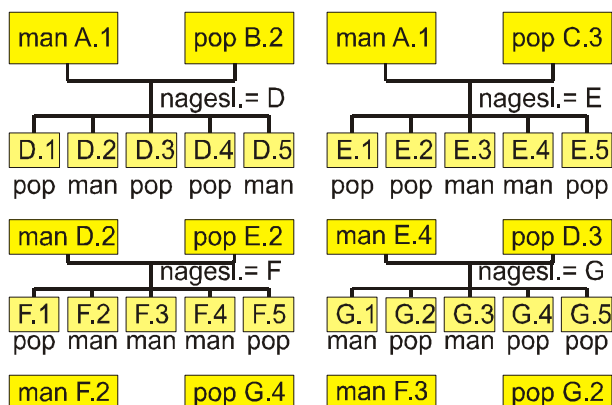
man A.1
pop B.2
nagesl.= D
D.1 D.2 D.3 D.4 D.5
pop man pop pop man

man A.1
pop C.3
nagesl.= E
E.1 E.2 E.3 E.4 E.5
pop pop man man pop

man D.2
pop E.2
nagesl.= F
F.1 F.2 F.3 F.4 F.5
pop man man man pop

man E.4
pop D.3
nagesl.= G
G.1 G.2 G.3 G.4 G.5
man pop man pop pop

man F.2
pop G.4

man F.3
pop G.2